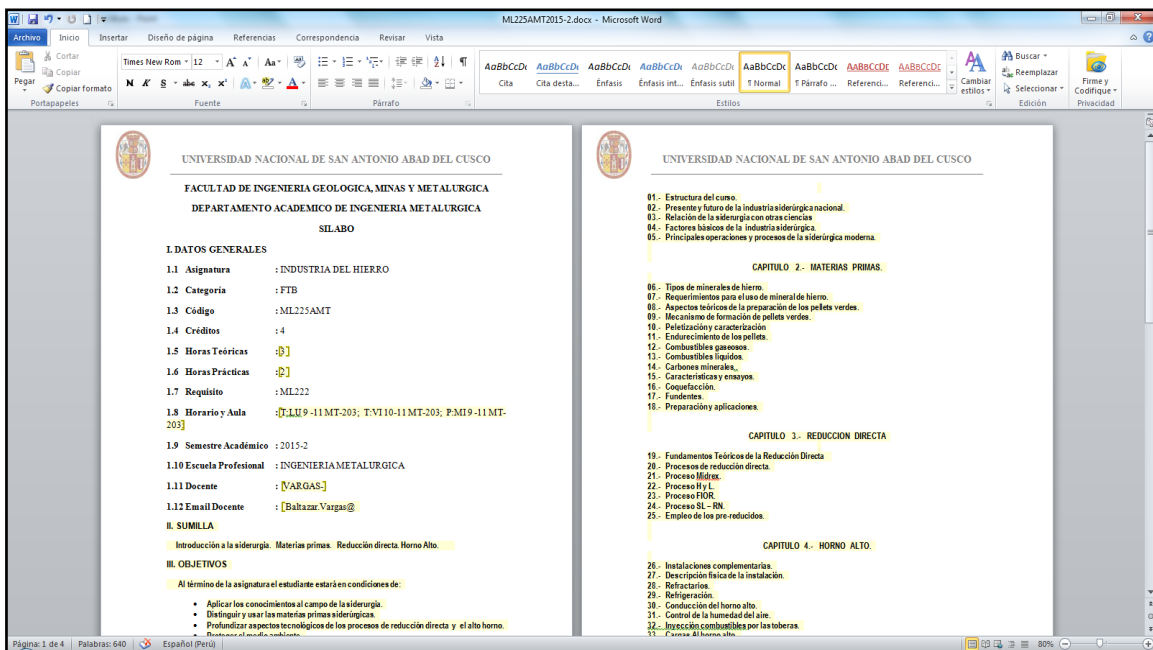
ML225AMT2015-2.docx - Microsoft Word

Archivo Inicio Insertar Diseño de página Referencias Correspondencia Revisar Vista

Cortar
Copiar
Pegar
Copiar formato
Portapapeles

Times New Rom 12
N K S abe $x_2$ $x^2$
Fuente

Párrafo

AaBbCcDc Cita
AaBbCcDc Cita desta...
AaBbCcDc Énfasis
AaBbCcDc Énfasis int...
AaBbCcDc Énfasis sutil
AaBbCcDc ¶ Normal
AaBbCcDc ¶ Párrafo ...
AABBCCDE Referenci...
AABBCCDE Referenci...
Estilos

Cambiar estilos

Buscar
Reemplazar
Seleccionar
Edición

Firme y Codifique
Privacidad

UNIVERSIDAD NACIONAL DE SAN ANTONIO ABAD DEL CUSCO

FACULTAD DE INGENIERIA GEOLOGICA, MINAS Y METALURGICA

DEPARTAMENTO ACADEMICO DE INGENIERIA METALURGICA

SILABO

I. DATOS GENERALES

1.1 Asignatura : INDUSTRIA DEL HIERRO

1.2 Categoría : FTB

1.3 Código : ML225AMT

1.4 Créditos : 4

1.5 Horas Teóricas : 3

1.6 Horas Prácticas : 2

1.7 Requisito : ML222

1.8 Horario y Aula : T:LU 9 -11 MT-203; T:VI 10-11 MT-203; P:MI 9 -11 MT-203

1.9 Semestre Académico : 2015-2

1.10 Escuela Profesional : INGENIERIA METALURGICA

1.11 Docente : VARGAS-

1.12 Email Docente : Baltazar.Vargas@

II. SUMILLA

Introducción a la siderurgia. Materias primas. Reducción directa. Horno Alto.

III. OBJETIVOS

Al término de la asignatura el estudiante estará en condiciones de:

• Aplicar los conocimientos al campo de la siderurgia.
• Distinguir y usar las materias primas siderúrgicas.
• Profundizar aspectos tecnológicos de los procesos de reducción directa y el alto horno.
• Proteger el medio ambiente.

UNIVERSIDAD NACIONAL DE SAN ANTONIO ABAD DEL CUSCO

01.- Estructura del curso.
02.- Presente y futuro de la industria siderúrgica nacional.
03.- Relación de la siderurgia con otras ciencias
04.- Factores básicos de la industria siderúrgica.
05.- Principales operaciones y procesos de la siderúrgica moderna.

CAPITULO 2.- MATERIAS PRIMAS.

06.- Tipos de minerales de hierro.
07.- Requerimientos para el uso de mineral de hierro.
08.- Aspectos teóricos de la preparación de los pellets verdes.
09.- Mecanismo de formación de pellets verdes.
10.- Peletización y caracterización
11.- Endurecimiento de los pellets.
12.- Combustibles gaseosos.
13.- Combustibles líquidos.
14.- Carbones minerales.
15.- Características y ensayos.
16.- Coquefacción.
17.- Fundentes.
18.- Preparación y aplicaciones.

CAPITULO 3.- REDUCCION DIRECTA

19.- Fundamentos Teóricos de la Reducción Directa
20.- Procesos de reducción directa.
21.- Proceso Midrex.
22.- Proceso H y L.
23.- Proceso FIOR.
24.- Proceso SL – RN.
25.- Empleo de los pre-reducidos.

CAPITULO 4.- HORNO ALTO.

26.- Instalaciones complementarias.
27.- Descripción física de la instalación.
28.- Refractarios.
29.- Refrigeración.
30.- Conducción del horno alto.
31.- Control de la humedad del aire.
32.- Inyección combustibles por las toberas.
33.- Cargas Al horno alto

Página: 1 de 4 Palabras: 640 Español (Perú) 80%